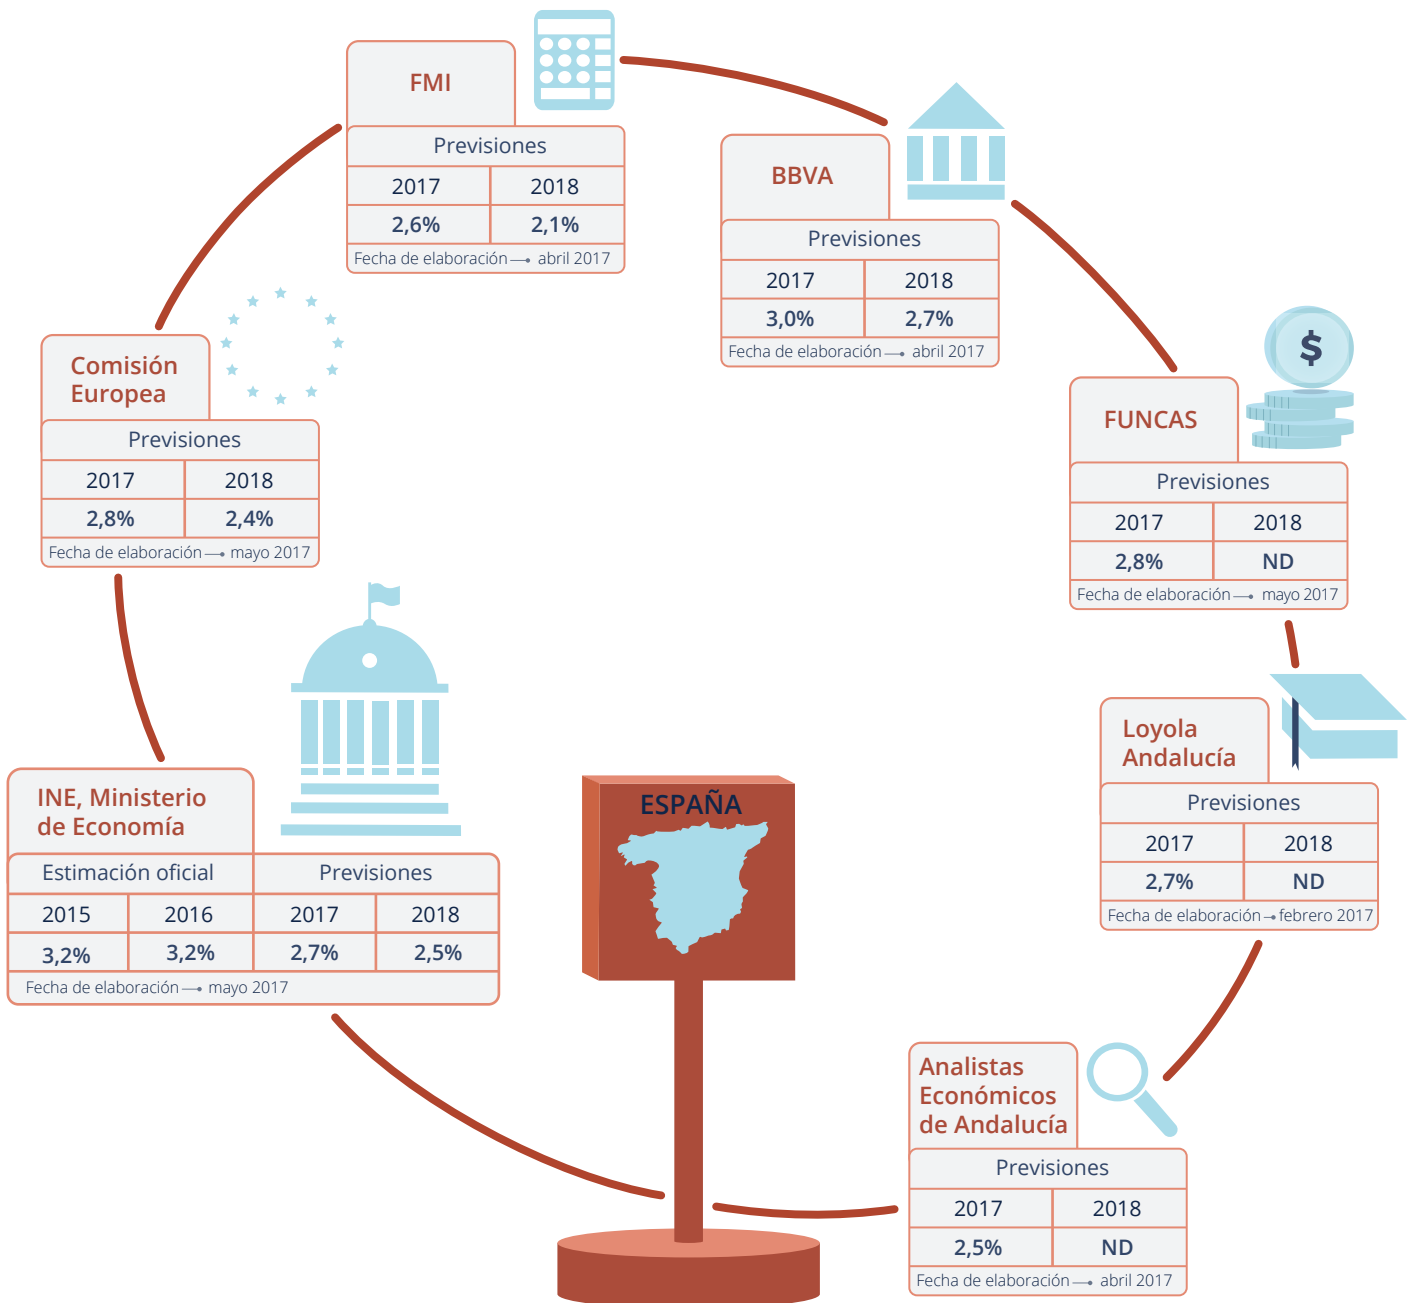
FMI

| Previsiones | |
|---|---|
| 2017 | 2018 |
| 2,6% | 2,1% |

Fecha de elaboración → abril 2017

BBVA

| Previsiones | |
|---|---|
| 2017 | 2018 |
| 3,0% | 2,7% |

Fecha de elaboración → abril 2017

Comisión Europea

| Previsiones | |
|---|---|
| 2017 | 2018 |
| 2,8% | 2,4% |

Fecha de elaboración → mayo 2017

FUNCAS

| Previsiones | |
|---|---|
| 2017 | 2018 |
| 2,8% | ND |

Fecha de elaboración → mayo 2017

Loyola Andalucía

| Previsiones | |
|---|---|
| 2017 | 2018 |
| 2,7% | ND |

Fecha de elaboración → febrero 2017

INE, Ministerio de Economía

| Estimación oficial | | Previsiones | |
|---|---|---|---|
| 2015 | 2016 | 2017 | 2018 |
| 3,2% | 3,2% | 2,7% | 2,5% |

Fecha de elaboración → mayo 2017

ESPAÑA

Analistas Económicos de Andalucía

| Previsiones | |
|---|---|
| 2017 | 2018 |
| 2,5% | ND |

Fecha de elaboración → abril 2017